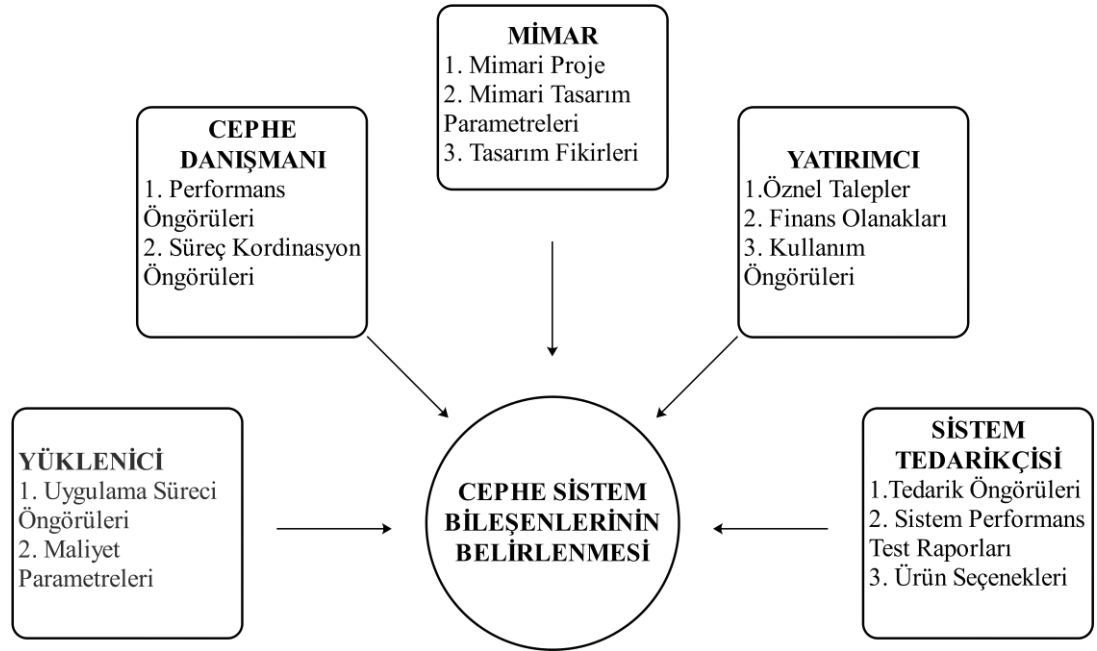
MİMAR
1. Mimari Proje
2. Mimari Tasarım Parametreleri
3. Tasarım Fikirleri

CEPHE DANIŞMANI
1. Performans Öngörüleri
2. Süreç Kordinasyon Öngörüleri

YATIRIMCI
1.Öznel Talepler
2. Finans Olanakları
3. Kullanım Öngörüleri

YÜKLENİCİ
1. Uygulama Süreci Öngörüleri
2. Maliyet Parametreleri

CEPHE SİSTEM BİLEŞENLERİNİN BELİRLENMESİ

SİSTEM TEDARİKÇİSİ
1.Tedarik Öngörüleri
2. Sistem Performans Test Raporları
3. Ürün Seçenekleri